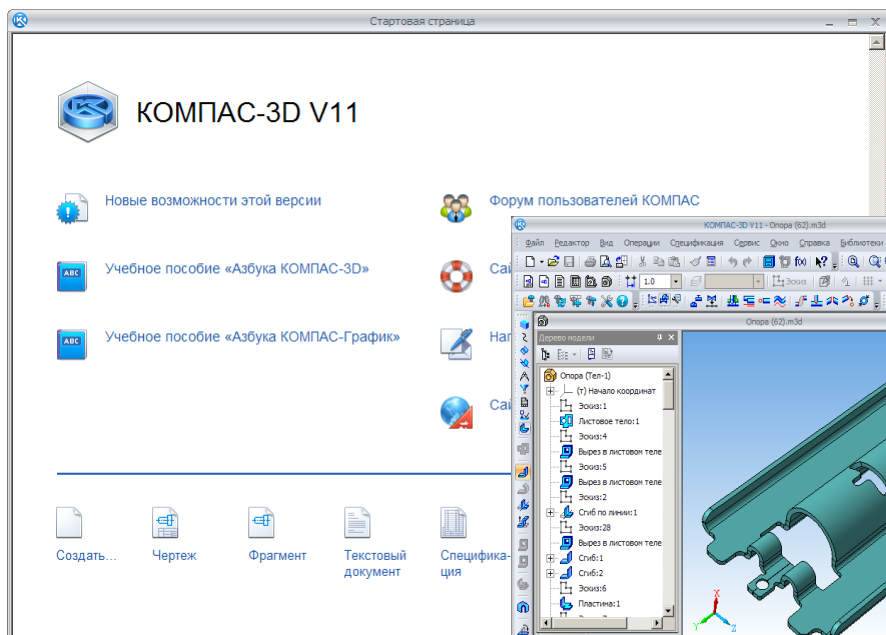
Стартовая страница

КОМПАС-3D V11

Новые возможности этой версии

Форум пользователей КОМПАС

Учебное пособие «Азбука КОМПАС-3D»

Сай

Учебное пособие «Азбука КОМПАС-График»

Нап

Сай

Создать...

Чертеж

Фрагмент

Текстовый документ

Специфика-ция

КОМПАС-3D V11 - Опора (62).m3d

Файл Редактор Вид Операции Спецификация Сервис Окно Справка Библиотеки

1.0

Эскиз

Опора (62).m3d

Дерево модели

Опора (Тел-1)

(т) Начало координат

Эскиз:1

Листовое тело:1

Эскиз:4

Вырез в листовом теле

Эскиз:5

Вырез в листовом теле

Эскиз:2

Сгиб по линии:1

Эскиз:28

Вырез в листовом теле

Сгиб:1

Сгиб:2

Эскиз:6

Пластина:1

X Y Z